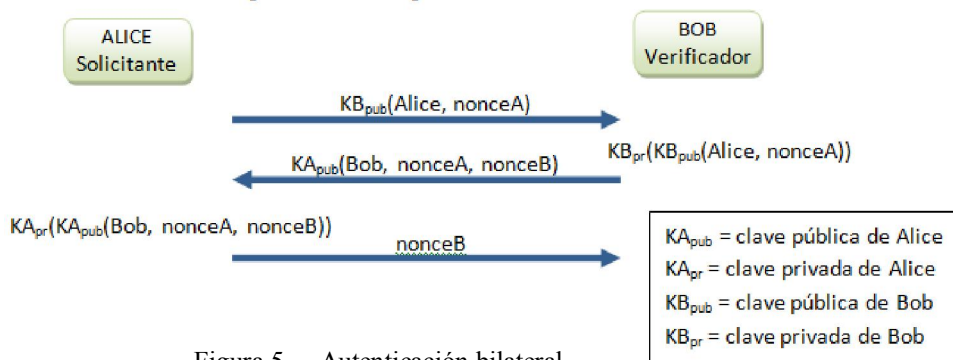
ALICE
Solicitante

BOB
Verificador

$KB_{pub}$(Alice, nonceA)

$KA_{pub}$(Bob, nonceA, nonceB)

$KB_{pr}$($KB_{pub}$(Alice, nonceA))

$KA_{pr}$($KA_{pub}$(Bob, nonceA, nonceB))

nonceB

$KA_{pub}$ = clave pública de Alice
$KA_{pr}$ = clave privada de Alice
$KB_{pub}$ = clave pública de Bob
$KB_{pr}$ = clave privada de Bob

Figura 5. – Autenticación bilateral